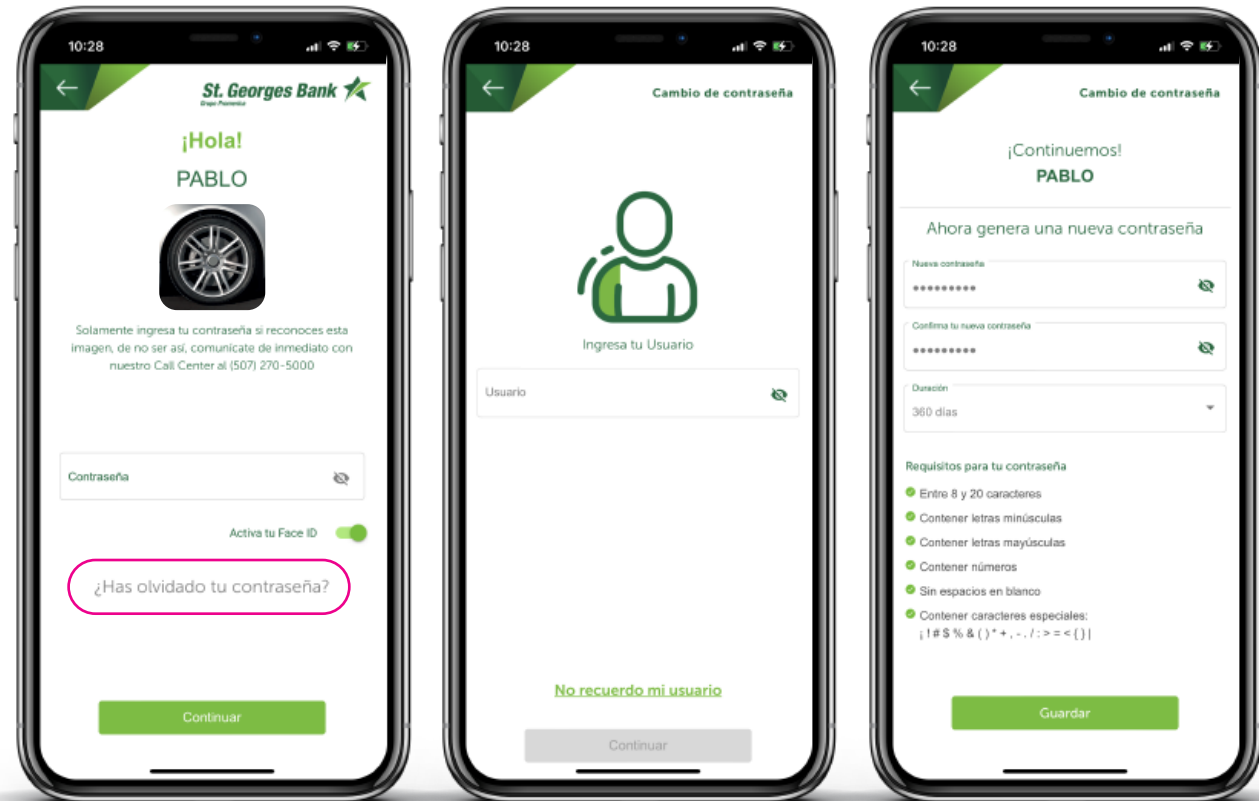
10:28

St. Georges Bank
Grupo Promerica

¡Hola!
PABLO

Solamente ingresa tu contraseña si reconoces esta imagen, de no ser así, comunícate de inmediato con nuestro Call Center al (507) 270-5000

Contraseña

Activa tu Face ID

¿Has olvidado tu contraseña?

Continuar

10:28

Cambio de contraseña

Ingresa tu Usuario

Usuario

No recuerdo mi usuario

Continuar

10:28

Cambio de contraseña

¡Continuemos!
PABLO

Ahora genera una nueva contraseña

Nueva contraseña
•••••••••

Confirma tu nueva contraseña
•••••••••

Duración
360 días

Requisitos para tu contraseña
Entre 8 y 20 caracteres
Contener letras minúsculas
Contener letras mayúsculas
Contener números
Sin espacios en blanco
Contener caracteres especiales:
¡ ! # $ % & ( ) * + , - . / : > = < { } |

Guardar